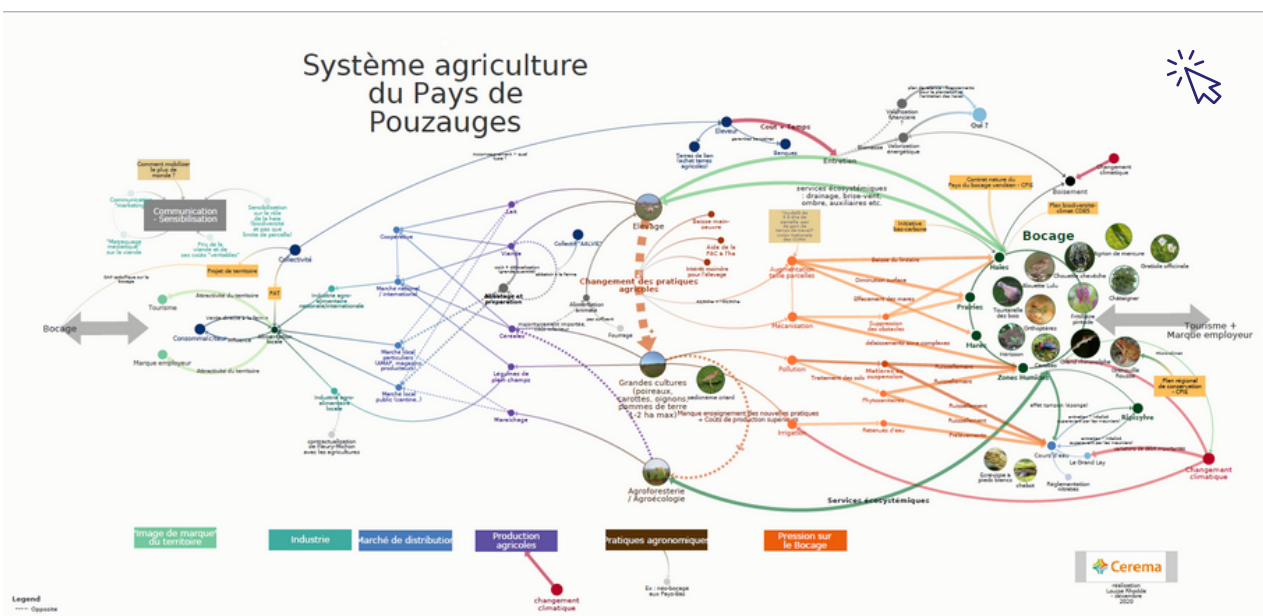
Système agriculture du Pays de Pouzauges

Communication - Sensibilisation

Comment mobiliser le plus de monde ?

Projet de territoire

Collectivité

PAT

Bocage

Tourisme

Consommateur

Marque employeur

Alimentation locale

Industrie agro-alimentaire nationale/internationale

Industrie agro-alimentaire locale

Coopérative

Marché national / international

Marché local particuliers (AMAP, magasins producteurs)

Marché local public (cantine..)

Lait

Viande

Abattage et préparation

Céréales

Légumes de plein champs

Maraichage

Collectif "AALVIE"

Eleveur

Banques

Coût + Temps

Entretien

Valorisation financière

Valorisation énergétique

Qui ?

Boisement

Changement climatique

Contrat nature du Pays du bocage vendéen - CPIE

Plan biodiversité-climat CD85

Initiative bas-carbone

services écosystémiques : drainage, brise-vent, ombre, auxiliaires etc.

Elevage

Baisse main-oeuvre

Aide de la PAC à l'ha

Intérêt moindre pour l'élevage

Changement des pratiques agricoles

Alimentation animale

Fourrage

Augmentation taille parcelles

Mécanisation

Pollution

Irrigation

Matières en suspension

Phytosanitaires

Retenues d'eau

Grandes cultures (poireaux, carottes, oignons, pommes de terre (1-2 ha max)

Manque enseignement des nouvelles pratiques + Coûts de production supérieurs

Agroforesterie / Agroécologie

Services écosystémiques

Bocage

Haies

Prairies

Mares

Zones Humides

Ripisylve

Cours d'eau

Le Grand Lay

Chouette chevêche

Grenouille agile

Orthoptères

Hérisson

Châtaignier

Gratiole officinale

Tourisme + Marque employeur

Plan régional de conservation - CPIE

Changement climatique

Image de marque du territoire

Industrie

Marché de distribution

Production agricoles

Pratiques agronomiques

Pression sur le Bocage

changement climatique

Cerema

Legend